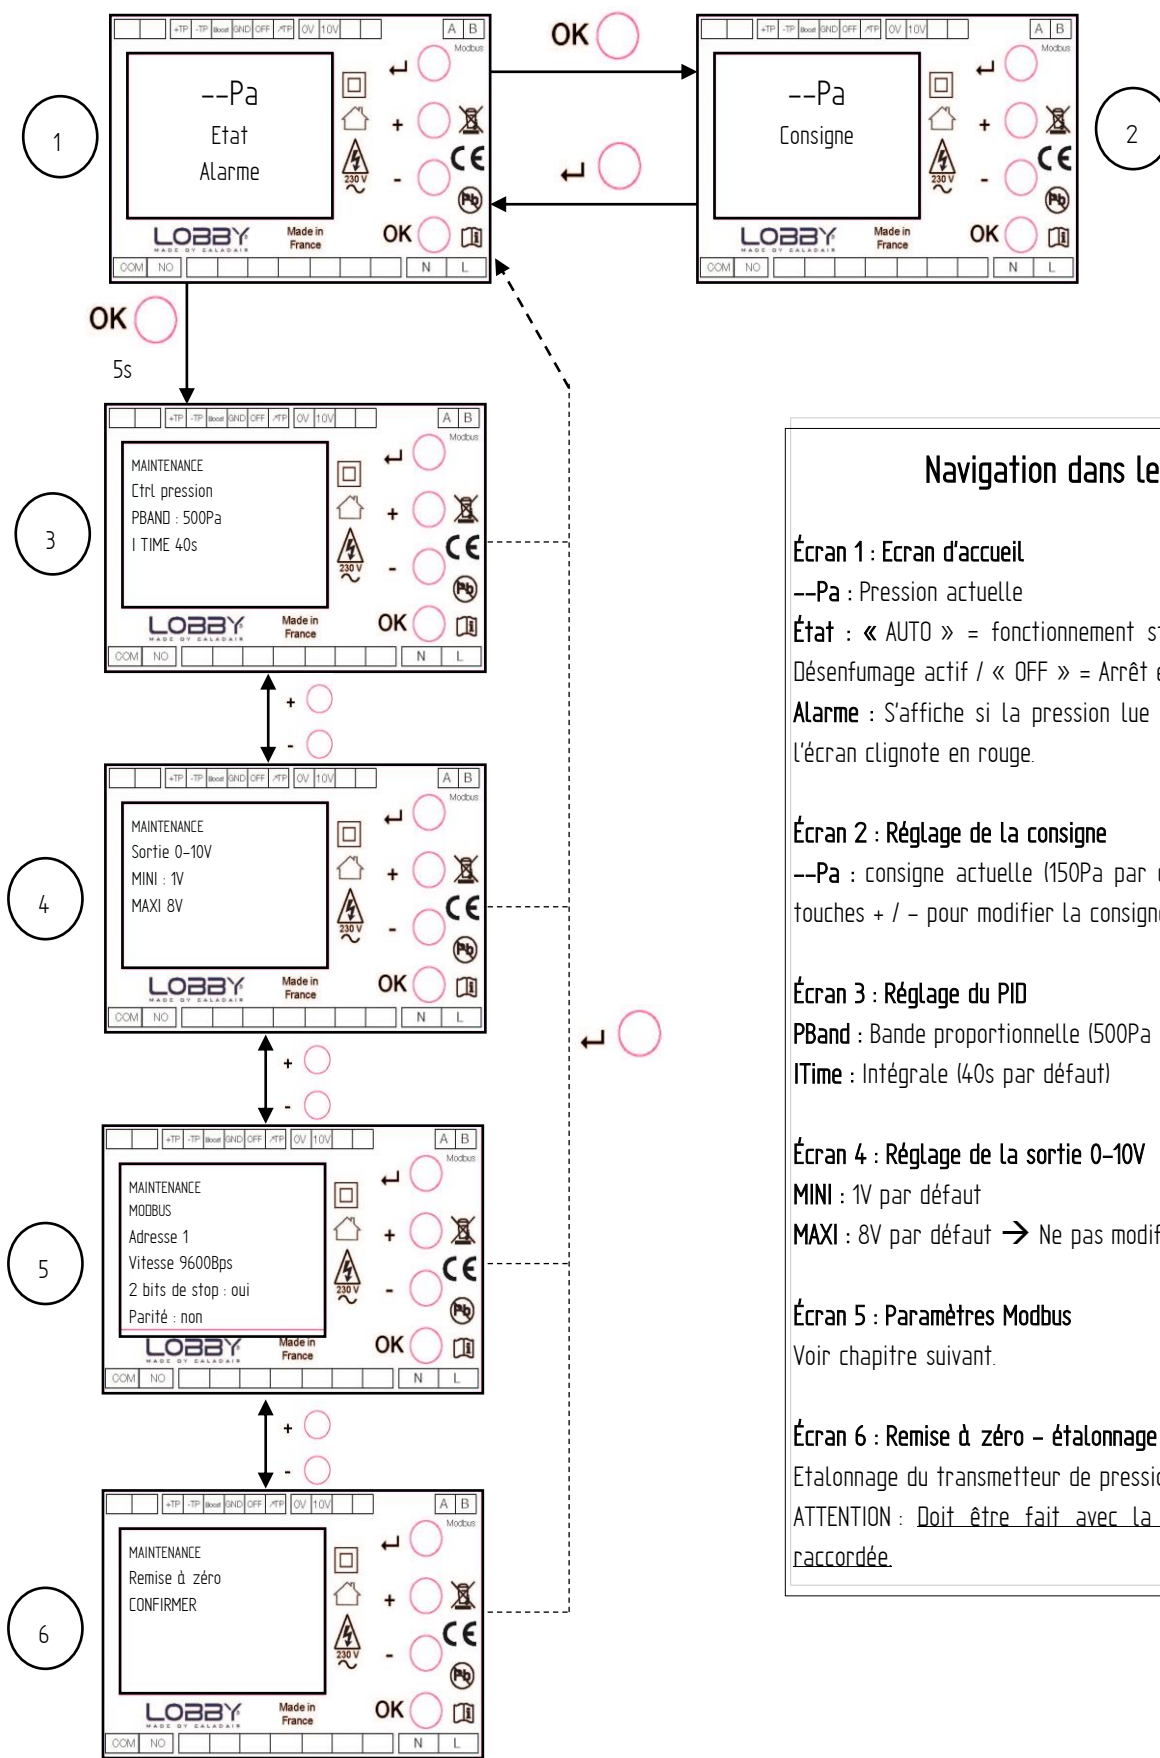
1

+TP -TP Boost GND OFF ∕TP 0V 10V A B Modbus

--Pa
Etat
Alarme

↵ + - OK 230 V

LOBBY MADE BY CALADAIR Made in France

COM NO N L

OK

↵

2

+TP -TP Boost GND OFF ∕TP 0V 10V A B Modbus

--Pa
Consigne

↵ + - OK 230 V

LOBBY MADE BY CALADAIR Made in France

COM NO N L

OK
5s

3

MAINTENANCE
Ctrl pression
PBAND : 500Pa
I TIME 40s

↵ + - OK

LOBBY Made in France

COM NO N L

+
-

4

MAINTENANCE
Sortie 0-10V
MINI : 1V
MAXI 8V

↵ + - OK

LOBBY Made in France

COM NO N L

+
-

↵

5

MAINTENANCE
MODBUS
Adresse 1
Vitesse 9600Bps
2 bits de stop : oui
Parité : non

↵ + - OK

LOBBY Made in France

COM NO N L

+
-

6

MAINTENANCE
Remise à zéro
CONFIRMER

↵ + - OK

LOBBY Made in France

COM NO N L

Navigation dans le

Écran 1 : Ecran d'accueil
--Pa : Pression actuelle
État : « AUTO » = fonctionnement s
Désenfumage actif / « OFF » = Arrêt
Alarme : S'affiche si la pression lue
l'écran clignote en rouge.

Écran 2 : Réglage de la consigne
--Pa : consigne actuelle (150Pa par
touches + / – pour modifier la consign

Écran 3 : Réglage du PID
PBand : Bande proportionnelle (500Pa
ITime : Intégrale (40s par défaut)

Écran 4 : Réglage de la sortie 0-10V
MINI : 1V par défaut
MAXI : 8V par défaut → Ne pas modif

Écran 5 : Paramètres Modbus
Voir chapitre suivant.

Écran 6 : Remise à zéro – étalonnage
Etalonnage du transmetteur de pressi
ATTENTION : Doit être fait avec la
raccordée.